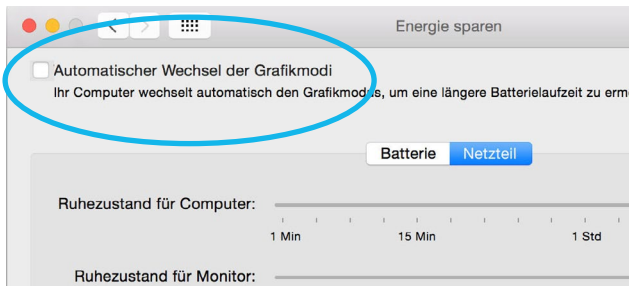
Energie sparen

Automatischer Wechsel der Grafikmodi
Ihr Computer wechselt automatisch den Grafikmodus, um eine längere Batterielaufzeit zu erm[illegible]

Batterie Netzteil

Ruhezustand für Computer:
1 Min 15 Min 1 Std

Ruhezustand für Monitor: